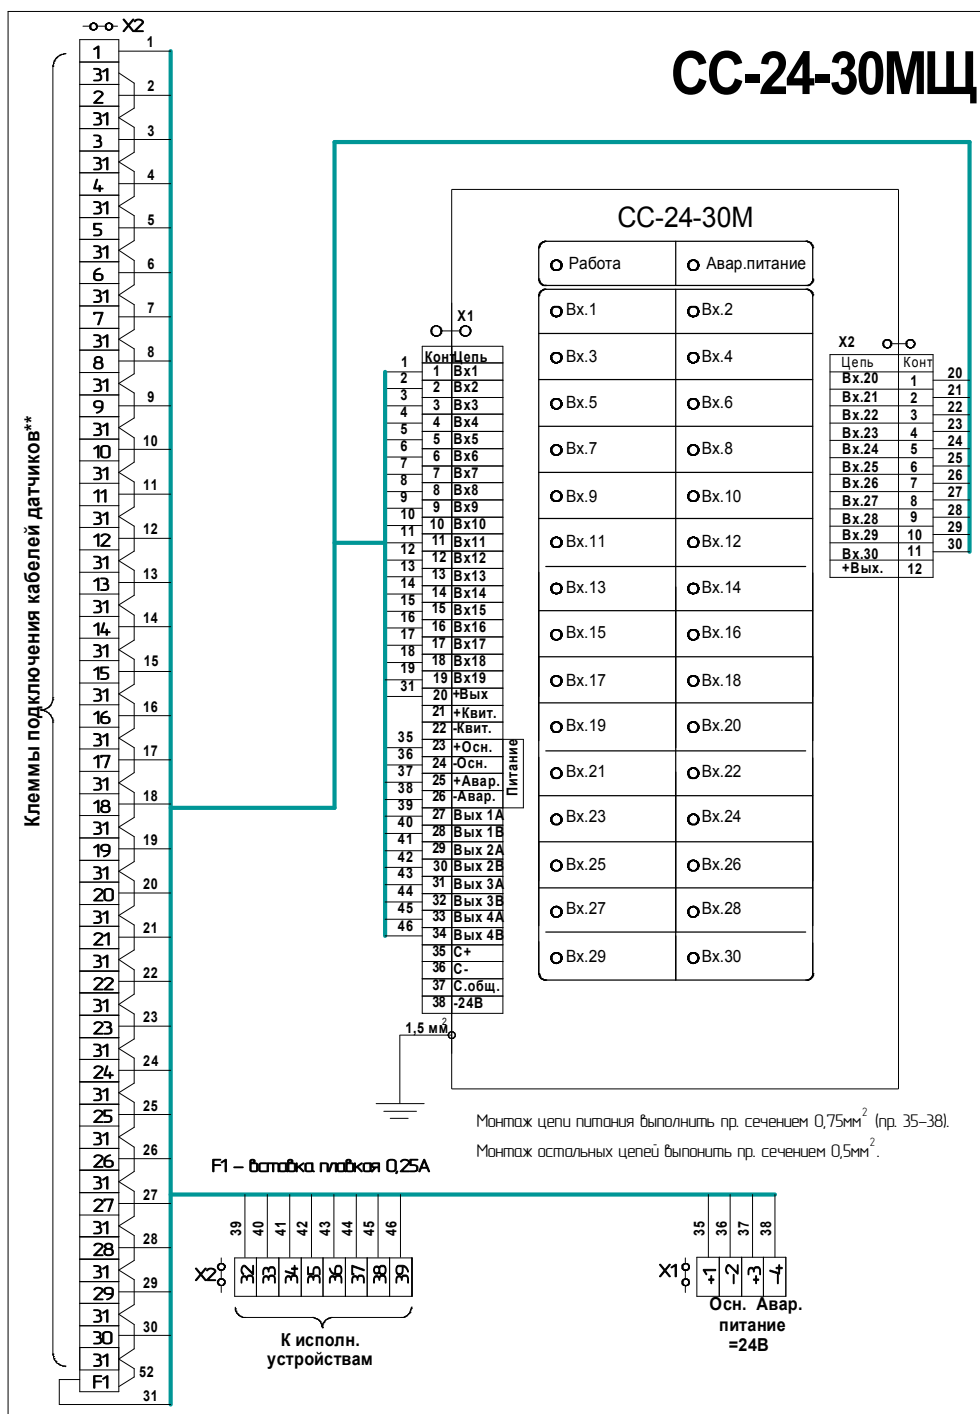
СС-24-30МЩ

X2

| |
|---|
| 1 |
| 31 |
| 2 |
| 31 |
| 3 |
| 31 |
| 4 |
| 31 |
| 5 |
| 31 |
| 6 |
| 31 |
| 7 |
| 31 |
| 8 |
| 31 |
| 9 |
| 31 |
| 10 |
| 31 |
| 11 |
| 31 |
| 12 |
| 31 |
| 13 |
| 31 |
| 14 |
| 31 |
| 15 |
| 31 |
| 16 |
| 31 |
| 17 |
| 31 |
| 18 |
| 31 |
| 19 |
| 31 |
| 20 |
| 31 |
| 21 |
| 31 |
| 22 |
| 31 |
| 23 |
| 31 |
| 24 |
| 31 |
| 25 |
| 31 |
| 26 |
| 31 |
| 27 |
| 31 |
| 28 |
| 31 |
| 29 |
| 31 |
| 30 |
| 31 |
| F1 |

1 2 3 4 5 6 7 8 9 10 11 12 13 14 15 16 17 18 19 20 21 22 23 24 25 26 27 28 29 30 52 31

Клеммы подключения кабелей датчиков**

СС-24-30М

| | |
|---|---|
| Работа | Авар.питание |
| Вх.1 | Вх.2 |
| Вх.3 | Вх.4 |
| Вх.5 | Вх.6 |
| Вх.7 | Вх.8 |
| Вх.9 | Вх.10 |
| Вх.11 | Вх.12 |
| Вх.13 | Вх.14 |
| Вх.15 | Вх.16 |
| Вх.17 | Вх.18 |
| Вх.19 | Вх.20 |
| Вх.21 | Вх.22 |
| Вх.23 | Вх.24 |
| Вх.25 | Вх.26 |
| Вх.27 | Вх.28 |
| Вх.29 | Вх.30 |

X1

| | Конт | Цепь |
|---|---|---|
| 1 | 1 | Вх1 |
| 2 | 2 | Вх2 |
| 3 | 3 | Вх3 |
| 4 | 4 | Вх4 |
| 5 | 5 | Вх5 |
| 6 | 6 | Вх6 |
| 7 | 7 | Вх7 |
| 8 | 8 | Вх8 |
| 9 | 9 | Вх9 |
| 10 | 10 | Вх10 |
| 11 | 11 | Вх11 |
| 12 | 12 | Вх12 |
| 13 | 13 | Вх13 |
| 14 | 14 | Вх14 |
| 15 | 15 | Вх15 |
| 16 | 16 | Вх16 |
| 17 | 17 | Вх17 |
| 18 | 18 | Вх18 |
| 19 | 19 | Вх19 |
| 31 | 20 | +Вых |
| | 21 | +Квит. |
| | 22 | -Квит. |
| 35 | 23 | +Осн. |
| 36 | 24 | -Осн. |
| 37 | 25 | +Авар. |
| 38 | 26 | -Авар. |
| 39 | 27 | Вых 1А |
| 40 | 28 | Вых 1В |
| 41 | 29 | Вых 2А |
| 42 | 30 | Вых 2В |
| 43 | 31 | Вых 3А |
| 44 | 32 | Вых 3В |
| 45 | 33 | Вых 4А |
| 46 | 34 | Вых 4В |
| | 35 | С+ |
| | 36 | С- |
| | 37 | С.общ. |
| | 38 | -24В |

Питание

1,5 мм$^2$

X2

| Цепь | Конт | |
|---|---|---|
| Вх.20 | 1 | 20 |
| Вх.21 | 2 | 21 |
| Вх.22 | 3 | 22 |
| Вх.23 | 4 | 23 |
| Вх.24 | 5 | 24 |
| Вх.25 | 6 | 25 |
| Вх.26 | 7 | 26 |
| Вх.27 | 8 | 27 |
| Вх.28 | 9 | 28 |
| Вх.29 | 10 | 29 |
| Вх.30 | 11 | 30 |
| +Вых. | 12 | |

Монтаж цепи питания выполнить пр. сечением 0,75мм$^2$ (пр. 35–38).

Монтаж остальных цепей выполнить пр. сечением 0,5мм$^2$.

F1 – вставка плавкая 0,25А

39 40 41 42 43 44 45 46

X2 32 33 34 35 36 37 38 39

К исполн. устройствам

35 36 37 38

X1 +1 -2 +3 -4

Осн. Авар. питание =24В